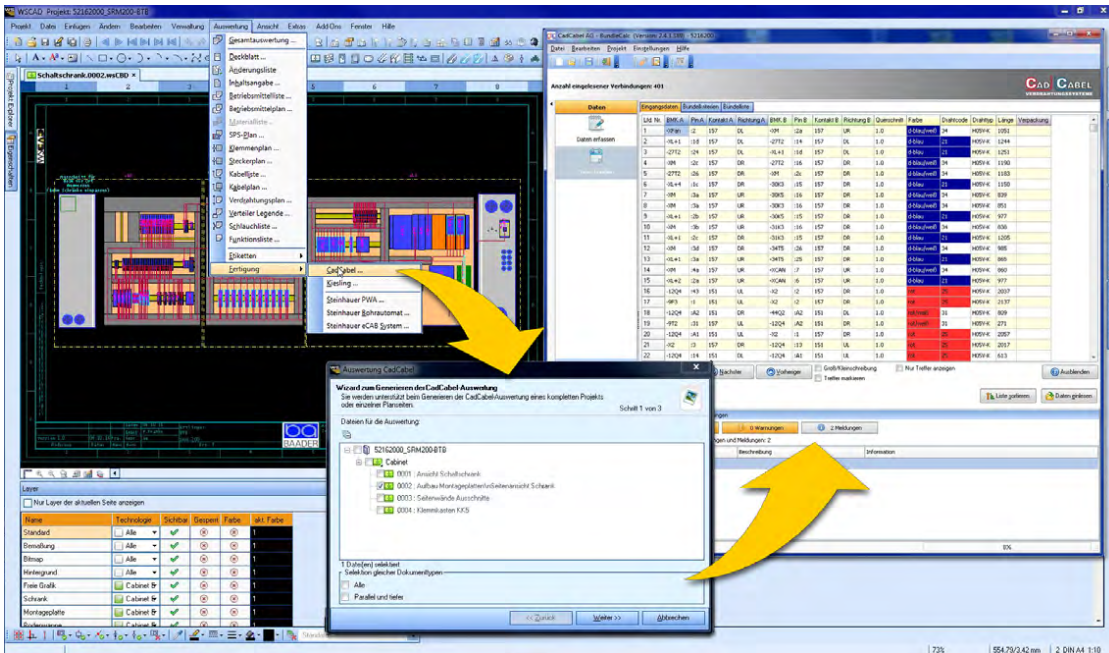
WSCAD Projekt: 52162000_SRM200-BTB

Projekt Datei Einfügen Ändern Bearbeiten Verwaltung Auswertung Ansicht Extras Add-Ons Fenster Hilfe

Schaltschrank.0002.wsCBD

Gesamtauswertung ...
Deckblatt ...
Änderungsliste ...
Inhaltsangabe ...
Betriebsmittelliste ...
Betriebsmittelplan ...
Materialliste ...
SPS-Plan ...
Klemmenplan ...
Steckerplan ...
Kabelliste ...
Kabelplan ...
Verdrahtungsplan ...
Verteiler Legende ...
Schlauchliste ...
Funktionsliste ...
Etiketten
Fertigung

CadCabel ...
Kiesling ...
Steinhauer PWA ...
Steinhauer Rohrautomat ...
Steinhauer eCAB System ...

CadCabel 6.0 - BundleCalc (Version 2.4.3.100 - 52162000)
Datei Bearbeiten Projekt Einstellungen Hilfe

Anzahl eingelesener Verbindungen: 401

CAD CABEL

Daten
Daten erfassen

Eingangsdaten Bündelstreifen Bündelliste

| Lfd. Nr. | BMK A | Pin A | Kontakt A | Richtung A | BMK B | Pin B | Kontakt B | Richtung B | Querschnitt | Farbe | Drahtcode | Drahttyp | Länge | Verpackung |
|---|---|---|---|---|---|---|---|---|---|---|---|---|---|---|
| 1 | -XPWr | :2 | 157 | OL | -XM | :2a | 157 | UR | 1.0 | d-blau/weiß | 34 | H05V-K | 1051 | |
| 2 | -XL+1 | :1d | 157 | OL | -2772 | :14 | 157 | OL | 1.0 | d-blau | 21 | H05V-K | 1244 | |
| 3 | -2772 | :24 | 157 | OL | -XL+1 | :1d | 157 | OL | 1.0 | d-blau | 21 | H05V-K | 1253 | |
| 4 | -XM | :2r | 157 | OR | -XM | :2c | 157 | UR | 1.0 | d-blau/weiß | 34 | H05V-K | 1190 | |
| 5 | -2772 | :26 | 157 | OR | -XM | :2c | 157 | UR | 1.0 | d-blau/weiß | 34 | H05V-K | 1183 | |
| 6 | -XL+4 | :1c | 157 | OR | -30K3 | :15 | 157 | OR | 1.0 | d-blau | 21 | H05V-K | 1150 | |
| 7 | -XM | :3a | 157 | OR | -30K5 | :16 | 157 | OR | 1.0 | d-blau/weiß | 34 | H05V-K | 939 | |
| 8 | -XM | :3a | 157 | UR | -30K3 | :16 | 157 | OR | 1.0 | d-blau/weiß | 34 | H05V-K | 951 | |
| 9 | -XL+1 | :2b | 157 | OR | -30K5 | :15 | 157 | OR | 1.0 | d-blau | 21 | H05V-K | 977 | |
| 10 | -XM | :3b | 157 | UR | -31K3 | :16 | 157 | OR | 1.0 | d-blau/weiß | 34 | H05V-K | 838 | |
| 11 | -XL+1 | :2c | 157 | OR | -31K3 | :15 | 157 | OR | 1.0 | d-blau | 21 | H05V-K | 1205 | |
| 12 | -XM | :3d | 157 | UR | -3475 | :16 | 157 | OR | 1.0 | d-blau/weiß | 34 | H05V-K | 985 | |
| 13 | -XL+1 | :3a | 157 | UR | -3475 | :15 | 157 | OR | 1.0 | d-blau | 21 | H05V-K | 865 | |
| 14 | -XM | :4a | 157 | UR | -XCAN | :7 | 157 | UR | 1.0 | d-blau/weiß | 34 | H05V-K | 990 | |
| 15 | -XL+2 | :2a | 157 | UR | -XCAN | :6 | 157 | UR | 1.0 | d-blau | 21 | H05V-K | 977 | |
| 16 | -12Q4 | :43 | 151 | OL | -X2 | :2 | 157 | OR | 1.0 | rot | 25 | H05V-K | 2037 | |
| 17 | -9F3 | :1 | 151 | UL | -X2 | :2 | 157 | OR | 1.0 | rot | 25 | H05V-K | 2137 | |
| 18 | -12Q4 | :A2 | 151 | OR | -44Q2 | :A2 | 151 | OR | 1.0 | rot/weiß | 31 | H05V-K | 809 | |
| 19 | -9T2 | :31 | 157 | OR | -12Q4 | :A2 | 151 | OR | 1.0 | rot/weiß | 31 | H05V-K | 271 | |
| 20 | -12Q4 | :A1 | 151 | UL | -X2 | :1 | 157 | OR | 1.0 | rot | 25 | H05V-K | 2057 | |
| 21 | -X2 | :3 | 157 | OR | -12Q4 | :13 | 151 | UL | 1.0 | rot | 25 | H05V-K | 2017 | |
| 22 | -12Q4 | :14 | 151 | OL | -12Q4 | :A1 | 151 | UL | 1.0 | rot | 25 | H05V-K | 613 | |

Nächster Vorheriger Groß/Kleinschreibung Treffer markieren Nur Treffer anzeigen Ausblenden
Liste sortieren Daten einlesen

0 Warnungen 2 Meldungen
Beschreibung Information

Auswertung CadCabel
Wizard zum Generieren der CadCabel-Auswertung
Sie werden unterstützt beim Generieren der CadCabel-Auswertung eines kompletten Projekts oder einzelnen Planseiten.
Schritt 1 von 3
Dateien für die Auswertung:
52162000_SRM200-BTB
Cabinet
0001 : Ansicht Schaltschrank
0002 : Aufbau Montageplatten/Seitenansicht Schrank
0003 : Seitenwände Ausschnitte
0004 : Klemmkasten KK5
1 Datei(en) selektiert
Selektion gleicher Dokumenttypen
Alle
Parallel und tiefer
<< Zurück Weiter >> Abbrechen

Layer
Nur Layer der aktuellen Seite anzeigen

| Name | Technologie | Sichtbar | Gesperrt | Farbe | akt. Farbe |
|---|---|---|---|---|---|
| Standard | Alle | | | | 1 |
| Bemaßung | Alle | | | | 1 |
| Bitmap | Alle | | | | 1 |
| Hintergrund | Alle | | | | 1 |
| Freie Grafik | Cabinet & | | | | 1 |
| Schrank | Cabinet & | | | | 1 |
| Montageplatte | Cabinet & | | | | 1 |

BAADER

73% 554,79/3,42 mm 2 DIN A4 1:10